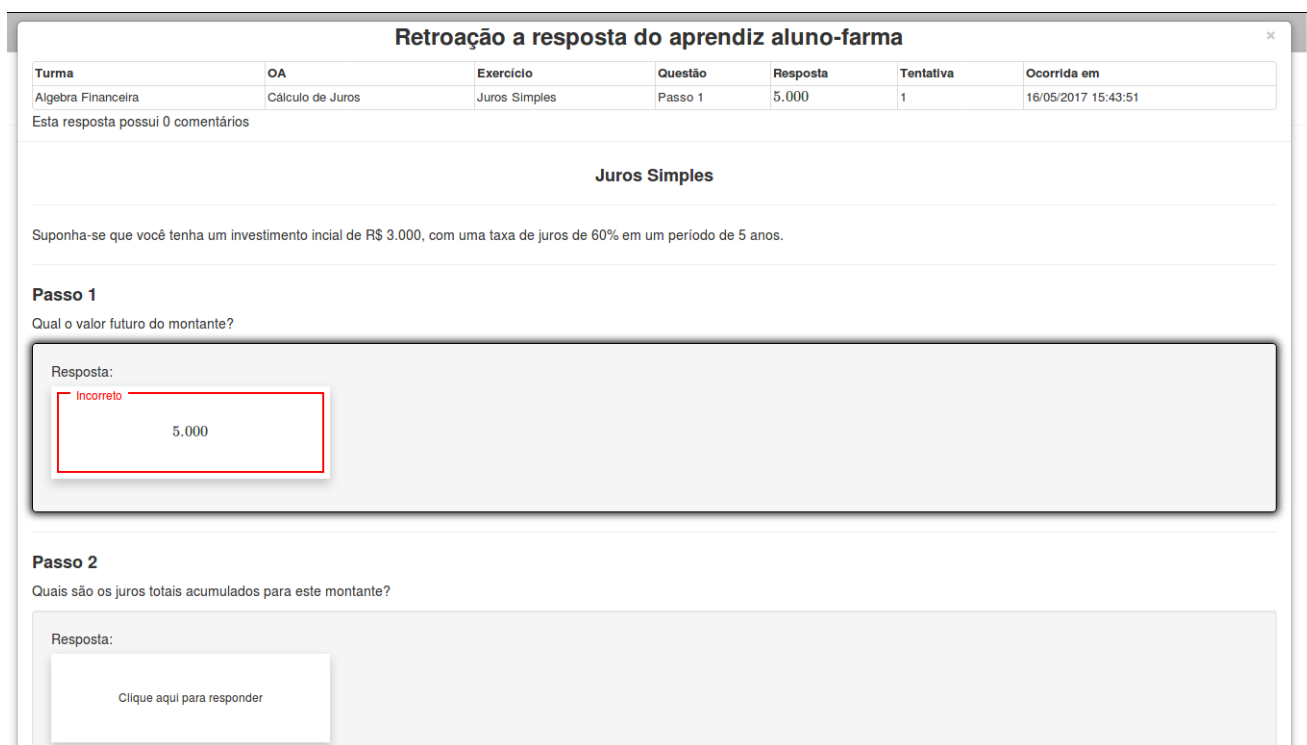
Retroação a resposta do aprendiz aluno-farma

×

| Turma | OA | Exercício | Questão | Resposta | Tentativa | Ocorrida em |
|---|---|---|---|---|---|---|
| Algebra Financeira | Cálculo de Juros | Juros Simples | Passo 1 | 5.000 | 1 | 16/05/2017 15:43:51 |

Esta resposta possui 0 comentários

Juros Simples

Suponha-se que você tenha um investimento incial de R$ 3.000, com uma taxa de juros de 60% em um período de 5 anos.

Passo 1

Qual o valor futuro do montante?

Resposta:

Incorreto

5.000

Passo 2

Quais são os juros totais acumulados para este montante?

Resposta:

Clique aqui para responder